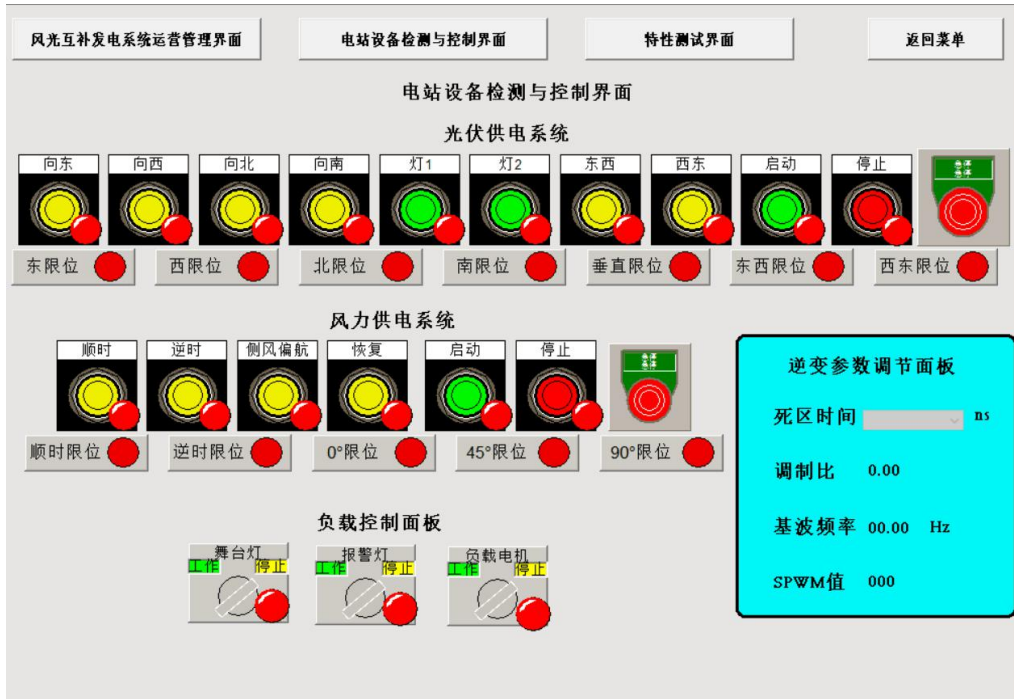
风光互补发电系统运营管理界面
电站设备检测与控制界面
特性测试界面
返回菜单

电站设备检测与控制界面

光伏供电系统

向东
向西
向北
向南
灯1
灯2
东西
西东
启动
停止
急停

东限位
西限位
北限位
南限位
垂直限位
东西限位
西东限位

风力供电系统

顺时
逆时
侧风偏航
恢复
启动
停止
急停

顺时限位
逆时限位
0°限位
45°限位
90°限位

逆变参数调节面板

死区时间 ns

调制比 0.00

基波频率 00.00 Hz

SPWM值 000

负载控制面板

舞台灯
工作 停止
报警灯
工作 停止
负载电机
工作 停止